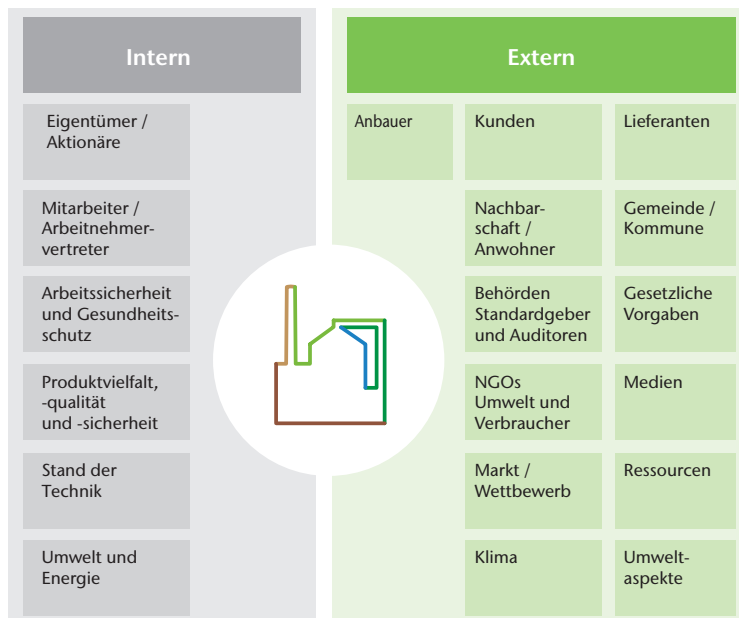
Intern

Eigentümer / Aktionäre

Mitarbeiter / Arbeitnehmervertreter

Arbeitssicherheit und Gesundheitsschutz

Produktvielfalt, -qualität und -sicherheit

Stand der Technik

Umwelt und Energie

Extern

Anbauer

Kunden

Lieferanten

Nachbarschaft / Anwohner

Gemeinde / Kommune

Behörden Standardgeber und Auditoren

Gesetzliche Vorgaben

NGOs Umwelt und Verbraucher

Medien

Markt / Wettbewerb

Ressourcen

Klima

Umweltaspekte